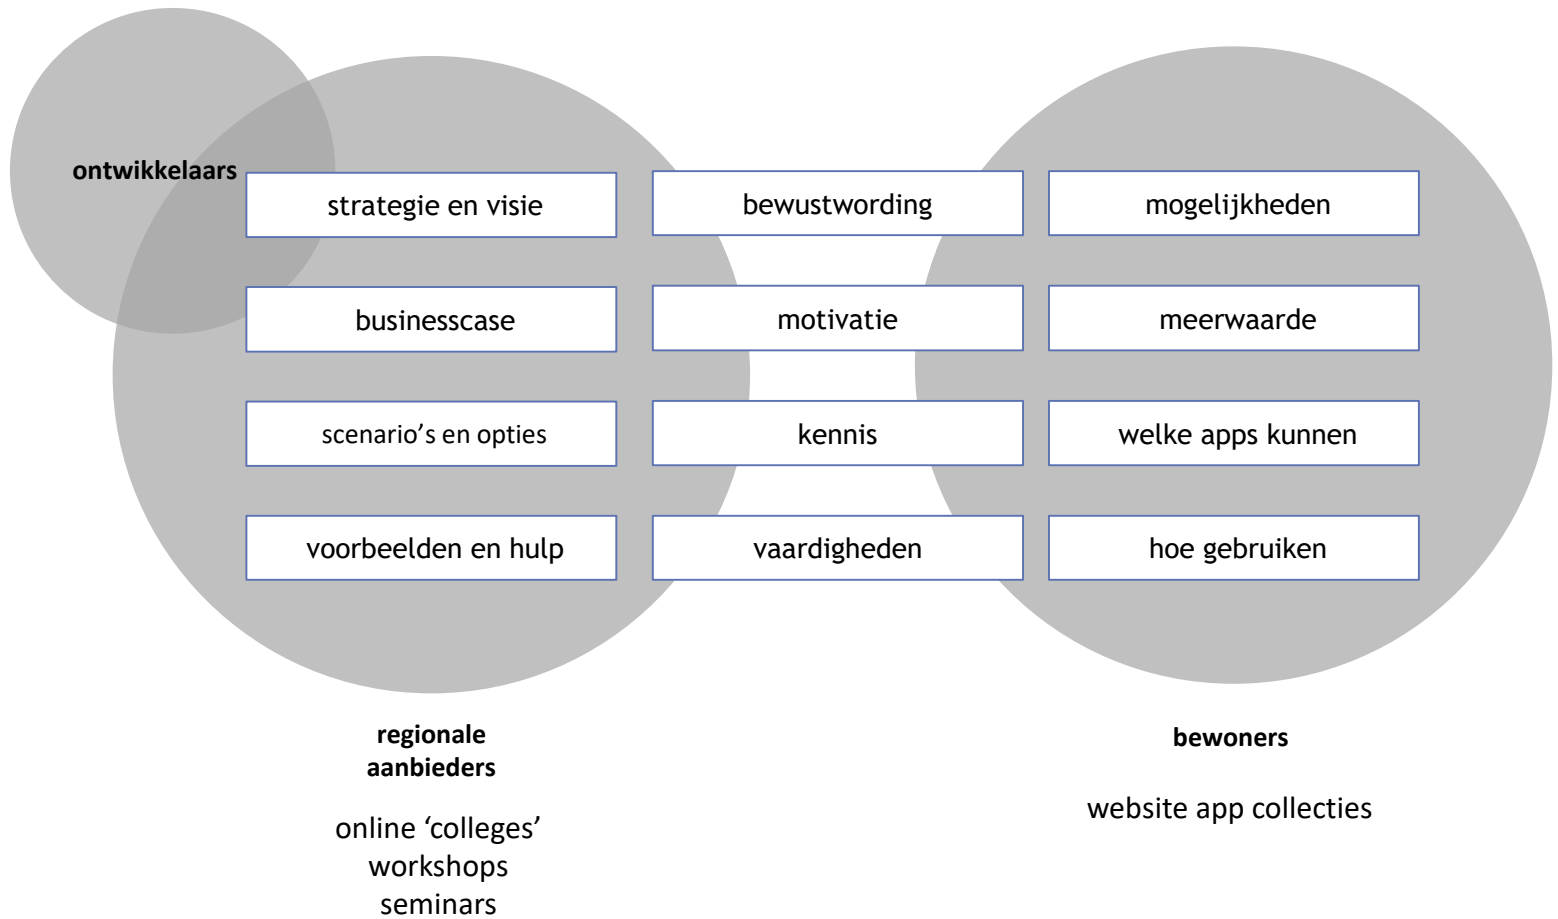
ontwikkelaars

strategie en visie

bewustwording

mogelijkheden

businesscase

motivatie

meerwaarde

scenario's en opties

kennis

welke apps kunnen

voorbeelden en hulp

vaardigheden

hoe gebruiken

regionale aanbieders

online 'colleges'
workshops
seminars

bewoners

website app collecties